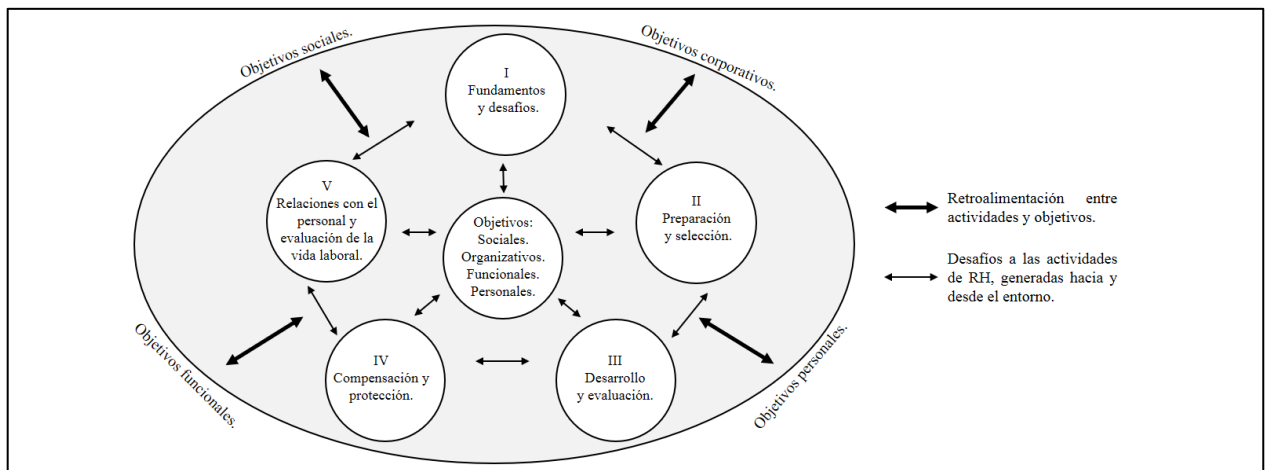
Objetivos sociales.

Objetivos corporativos.

I
Fundamentos y desafíos.

V
Relaciones con el personal y evaluación de la vida laboral.

Objetivos:
Sociales.
Organizativos.
Funcionales.
Personales.

II
Preparación y selección.

IV
Compensación y protección.

III
Desarrollo y evaluación.

Objetivos funcionales.

Objetivos personales.

Retroalimentación entre actividades y objetivos.

Desafíos a las actividades de RH, generadas hacia y desde el entorno.